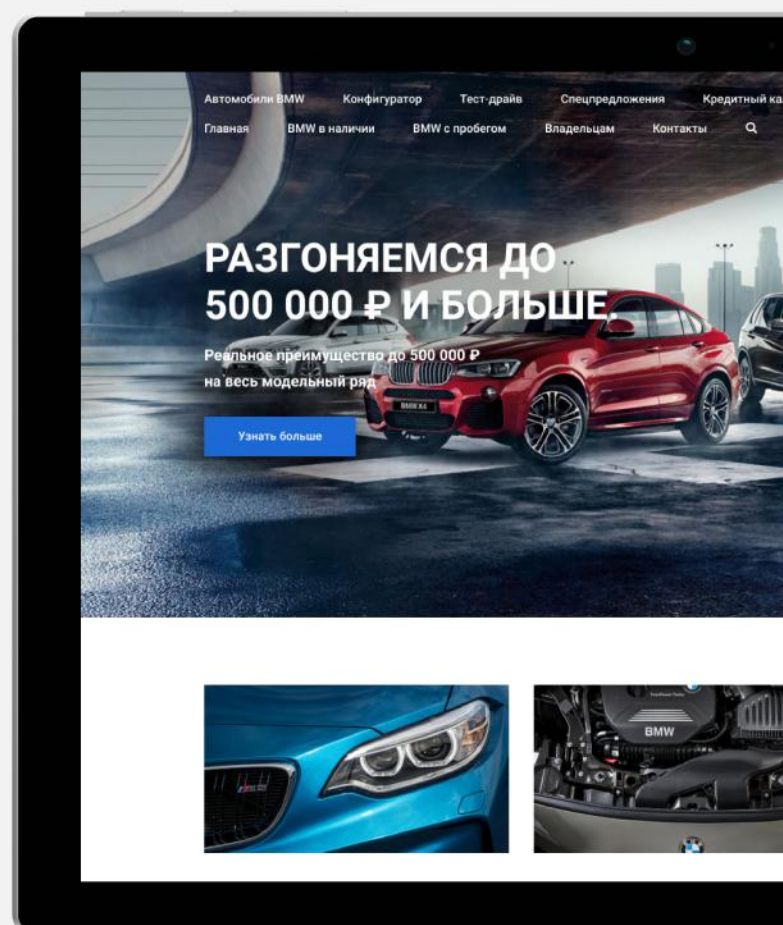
Автомобили BMW Конфигуратор Тест-драйв Спецпредложения Кредитный ка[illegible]

Главная BMW в наличии BMW с пробегом Владельцам Контакты

РАЗГОНЯЕМСЯ ДО 500 000 ₽ И БОЛЬШЕ.

Реальное преимущество до 500 000 ₽ на весь модельный ряд

Узнать больше

BMW X4

BMW